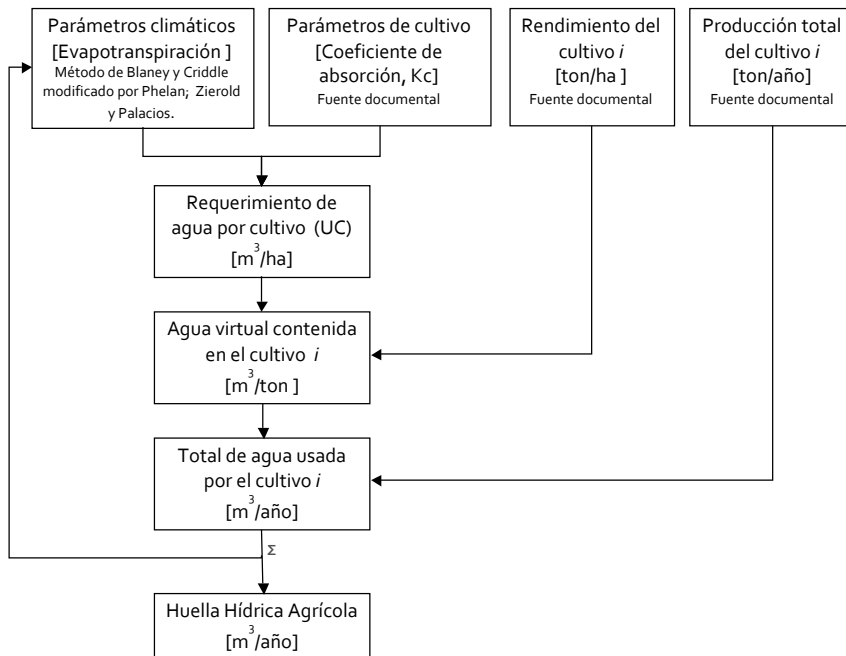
Parámetros climáticos [Evapotranspiración ]
Método de Blaney y Criddle modificado por Phelan; Zierold y Palacios.

Parámetros de cultivo [Coeficiente de absorción, Kc]
Fuente documental

Rendimiento del cultivo *i* [ton/ha ]
Fuente documental

Producción total del cultivo *i* [ton/año]
Fuente documental

Requerimiento de agua por cultivo (UC) [$m^3$/ha]

Agua virtual contenida en el cultivo *i* [$m^3$/ton ]

Total de agua usada por el cultivo *i* [$m^3$/año]

$\Sigma$

Huella Hídrica Agrícola [$m^3$/año]